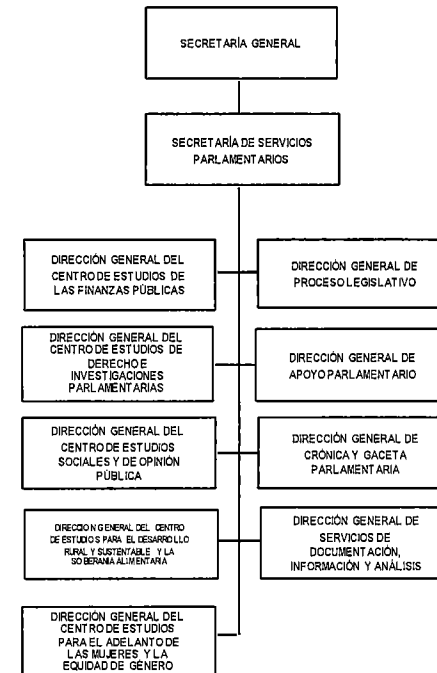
SECRETARÍA GENERAL

SECRETARÍA DE SERVICIOS PARLAMENTARIOS

DIRECCIÓN GENERAL DEL CENTRO DE ESTUDIOS DE LAS FINANZAS PÚBLICAS

DIRECCIÓN GENERAL DE PROCESO LEGISLATIVO

DIRECCIÓN GENERAL DEL CENTRO DE ESTUDIOS DE DERECHO E INVESTIGACIONES PARLAMENTARIAS

DIRECCIÓN GENERAL DE APOYO PARLAMENTARIO

DIRECCIÓN GENERAL DEL CENTRO DE ESTUDIOS SOCIALES Y DE OPINIÓN PÚBLICA

DIRECCIÓN GENERAL DE CRÓNICA Y GACETA PARLAMENTARIA

DIRECCION GENERAL DEL CENTRO DE ESTUDIOS PARA EL DESARROLLO RURAL Y SUSTENTABLE Y LA SOBERANIA ALIMENTARIA

DIRECCIÓN GENERAL DE SERVICIOS DE DOCUMENTACIÓN, INFORMACIÓN Y ANÁLISIS

DIRECCIÓN GENERAL DEL CENTRO DE ESTUDIOS PARA EL ADELANTO DE LAS MUJERES Y LA EQUIDAD DE GÉNERO